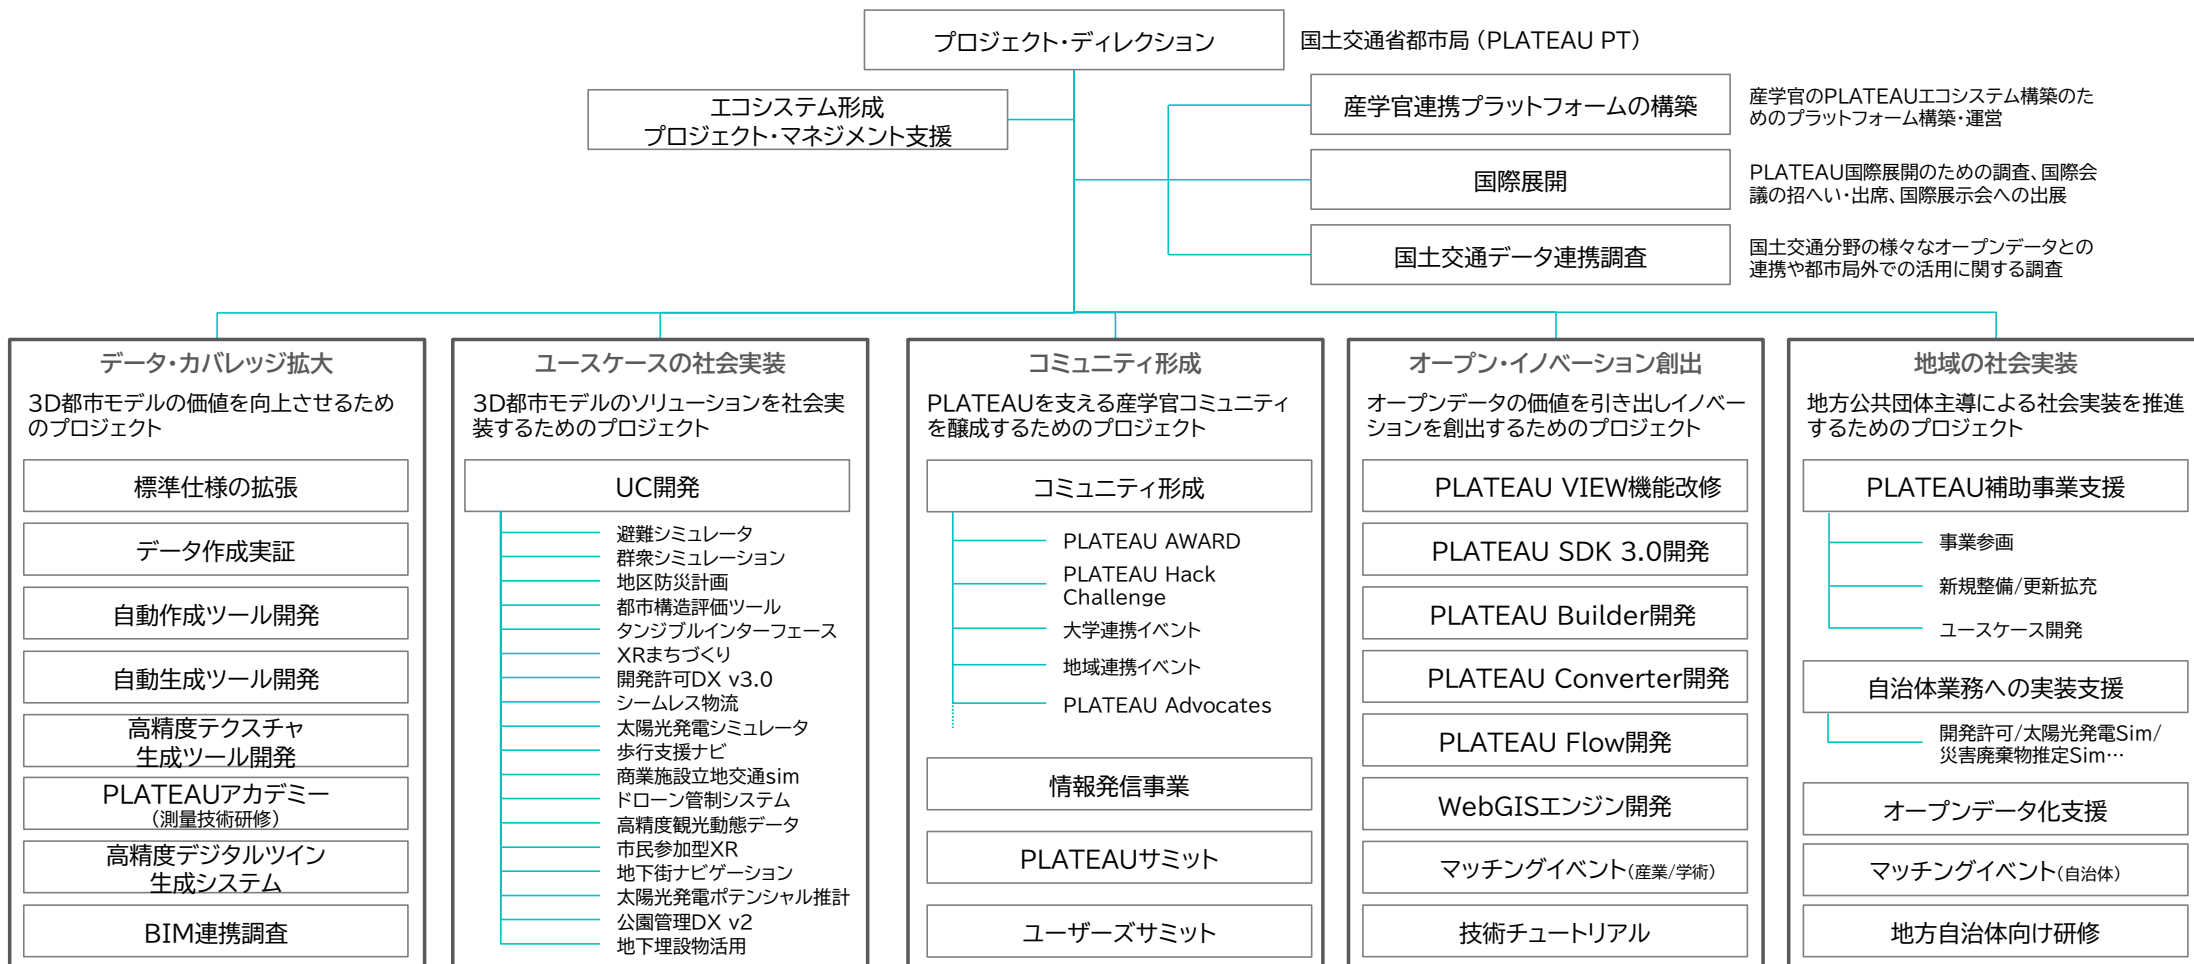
プロジェクト・ディレクション

国土交通省都市局（PLATEAU PT）

エコシステム形成
プロジェクト・マネジメント支援

産学官連携プラットフォームの構築

産学官のPLATEAUエコシステム構築のためのプラットフォーム構築・運営

国際展開

PLATEAU国際展開のための調査、国際会議の招へい・出席、国際展示会への出展

国土交通データ連携調査

国土交通分野の様々なオープンデータとの連携や都市局外での活用に関する調査

データ・カバレッジ拡大

3D都市モデルの価値を向上させるためのプロジェクト

標準仕様の拡張

データ作成実証

自動作成ツール開発

自動生成ツール開発

高精度テクスチャ
生成ツール開発

PLATEAUアカデミー
（測量技術研修）

高精度デジタルツイン
生成システム

BIM連携調査

ユースケースの社会実装

3D都市モデルのソリューションを社会実装するためのプロジェクト

UC開発

避難シミュレータ
群衆シミュレーション
地区防災計画
都市構造評価ツール
タンジブルインターフェース
XRまちづくり
開発許可DX v3.0
シームレス物流
太陽光発電シミュレータ
歩行支援ナビ
商業施設立地交通sim
ドローン管制システム
高精度観光動態データ
市民参加型XR
地下街ナビゲーション
太陽光発電ポテンシャル推計
公園管理DX v2
地下埋設物活用

コミュニティ形成

PLATEAUを支える産学官コミュニティを醸成するためのプロジェクト

コミュニティ形成

PLATEAU AWARD
PLATEAU Hack Challenge
大学連携イベント
地域連携イベント
PLATEAU Advocates

情報発信事業

PLATEAUサミット

ユーザーズサミット

オープン・イノベーション創出

オープンデータの価値を引き出しイノベーションを創出するためのプロジェクト

PLATEAU VIEW機能改修

PLATEAU SDK 3.0開発

PLATEAU Builder開発

PLATEAU Converter開発

PLATEAU Flow開発

WebGISエンジン開発

マッチングイベント（産業/学術）

技術チュートリアル

地域の社会実装

地方公共団体主導による社会実装を推進するためのプロジェクト

PLATEAU補助事業支援

事業参画
新規整備/更新拡充
ユースケース開発

自治体業務への実装支援

開発許可/太陽光発電Sim/災害廃棄物推定Sim…

オープンデータ化支援

マッチングイベント（自治体）

地方自治体向け研修